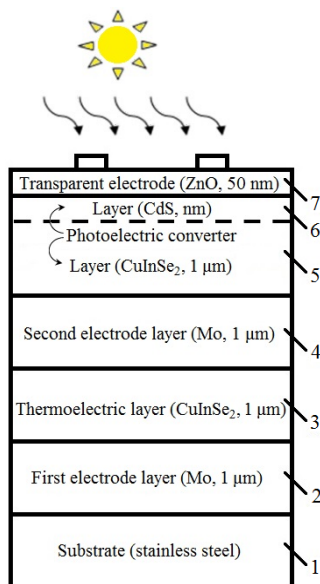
Transparent electrode (ZnO, 50 nm)
7
Layer (CdS, nm)
6
Photoelectric converter
Layer (CuInSe$_2$, 1 μm)
5
Second electrode layer (Mo, 1 μm)
4
Thermoelectric layer (CuInSe$_2$, 1 μm)
3
First electrode layer (Mo, 1 μm)
2
Substrate (stainless steel)
1